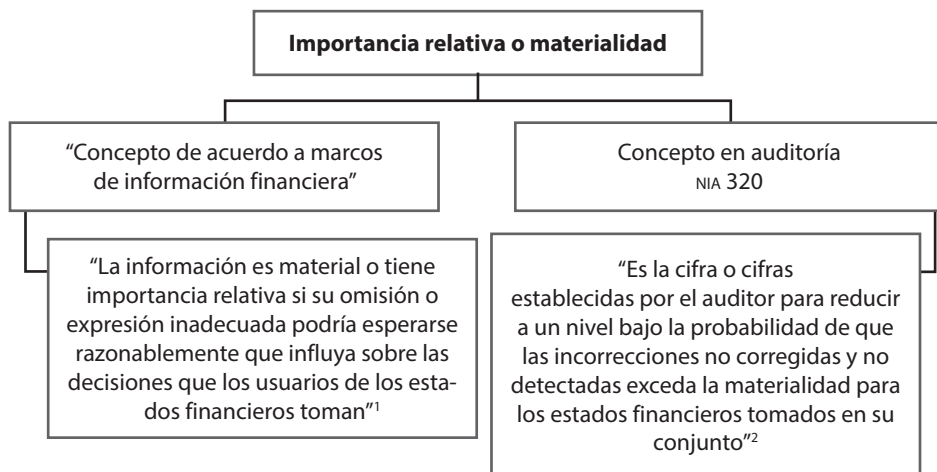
**Importancia relativa o materialidad**

"Concepto de acuerdo a marcos de información financiera"

"La información es material o tiene importancia relativa si su omisión o expresión inadecuada podría esperarse razonablemente que influya sobre las decisiones que los usuarios de los estados financieros toman"$^1$

Concepto en auditoría NIA 320

"Es la cifra o cifras establecidas por el auditor para reducir a un nivel bajo la probabilidad de que las incorrecciones no corregidas y no detectadas exceda la materialidad para los estados financieros tomados en su conjunto"$^2$